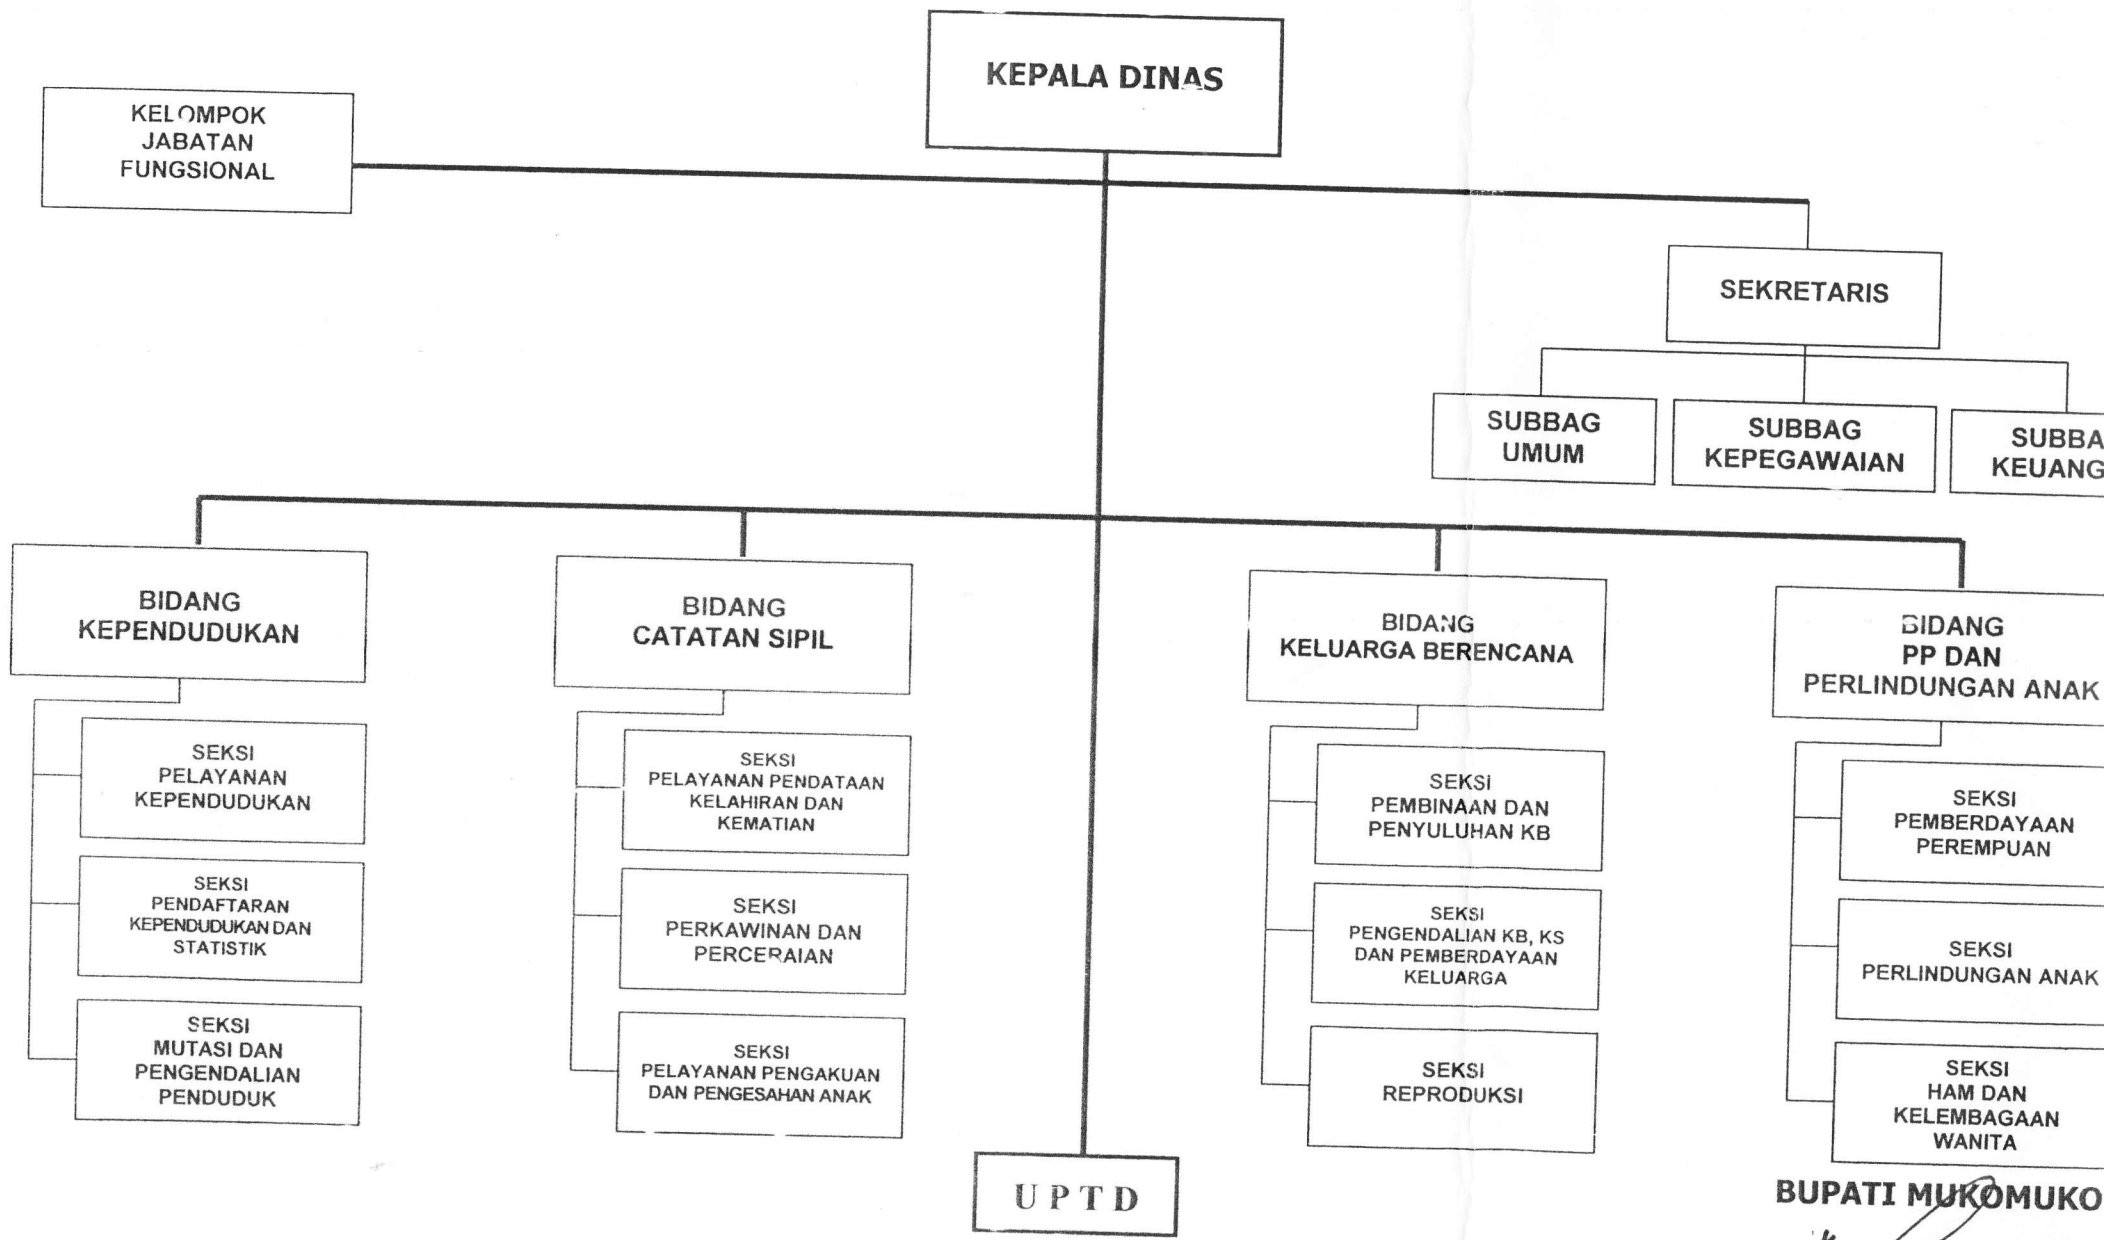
KEPALA DINAS

KELOMPOK JABATAN FUNGSIONAL

SEKRETARIS

SUBBAG UMUM

SUBBAG KEPEGAWAIAN

SUBBA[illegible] KEUANG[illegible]

BIDANG KEPENDUDUKAN

SEKSI PELAYANAN KEPENDUDUKAN

SEKSI PENDAFTARAN KEPENDUDUKAN DAN STATISTIK

SEKSI MUTASI DAN PENGENDALIAN PENDUDUK

BIDANG CATATAN SIPIL

SEKSI PELAYANAN PENDATAAN KELAHIRAN DAN KEMATIAN

SEKSI PERKAWINAN DAN PERCERAIAN

SEKSI PELAYANAN PENGAKUAN DAN PENGESAHAN ANAK

BIDANG KELUARGA BERENCANA

SEKSI PEMBINAAN DAN PENYULUHAN KB

SEKSI PENGENDALIAN KB, KS DAN PEMBERDAYAAN KELUARGA

SEKSI REPRODUKSI

BIDANG PP DAN PERLINDUNGAN ANAK

SEKSI PEMBERDAYAAN PEREMPUAN

SEKSI PERLINDUNGAN ANAK

SEKSI HAM DAN KELEMBAGAAN WANITA

UPTD

BUPATI MUKOMUKO